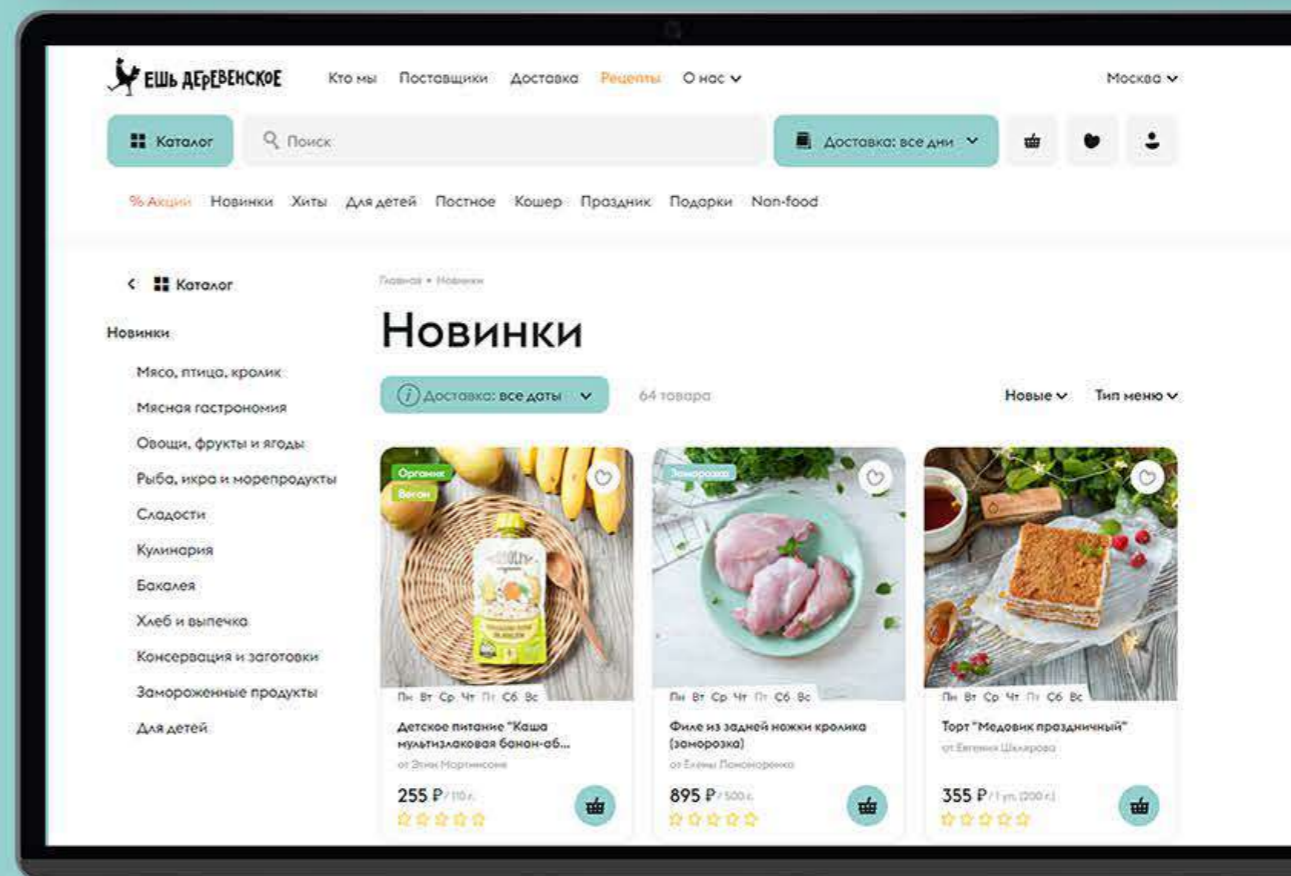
ЕШЬ ДЕРЕВЕНСКОЕ
Кто мы Поставщики Доставка Рецепты О нас

Москва

Каталог
Поиск
Доставка: все дни

% Акции Новинки Хиты Для детей Постное Кошер Праздник Подарки Non-food

Каталог

Новинки
Мясо, птица, кролик
Мясная гастрономия
Овощи, фрукты и ягоды
Рыба, икра и морепродукты
Сладости
Кулинария
Бакалея
Хлеб и выпечка
Консервация и заготовки
Замороженные продукты
Для детей

Главная • Новинки

Новинки

Доставка: все даты
64 товара
Новые
Тип меню

Органик
Веган
Пн Вт Ср Чт Пт Сб Вс
Детское питание "Каша мультизлаковая банан-яб...
от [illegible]
255 ₽ / 110 г.

Заморозка
Пн Вт Ср Чт Пт Сб Вс
Филе из задней ножки кролика (заморозка)
от Елены Пономаренко
895 ₽ / 500 г.

Пн Вт Ср Чт Пт Сб Вс
Торт "Медовик праздничный"
от Евгения Шклярова
355 ₽ / 1 уп. (200 г.)